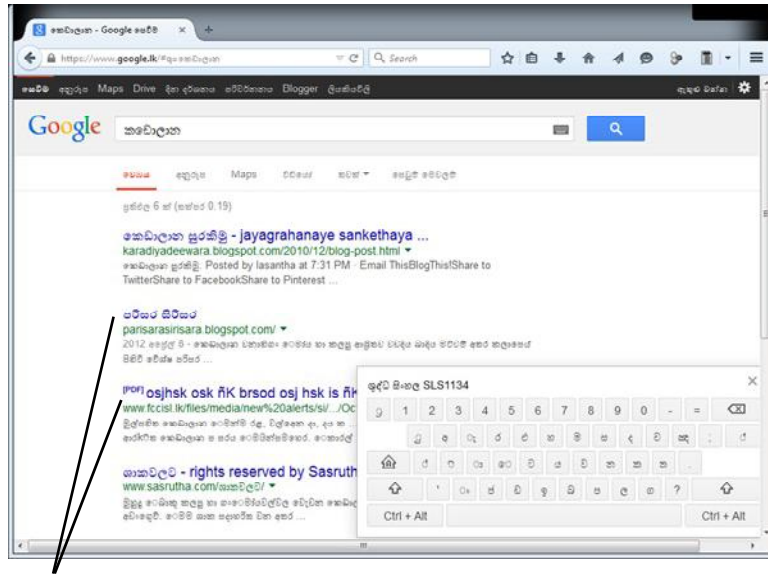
කෙඩොලාන - Google සෙවීම ×

https://www.google.lk/#q=කෙඩොලාන

Search

සෙවීම අනුරූප Maps Drive ඔබ දර්ශනය වර්චිකාශය Blogger ලියකියවිලි

ඇතුළු වන්න

Google

කෙඩොලාන

සියල්ල අනුරූප Maps වීඩියෝ තවත් සෙවුම් මෙවලම්

ප්‍රතිඵල 6 ක් (තත්පර 0.19)

කෙඩොලාන සුරකිමු - jayagrahanaye sankethaya ...

karadiyadeewara.blogspot.com/2010/12/blog-post.html

කෙඩොලාන සුරකිමු. Posted by lasantha at 7:31 PM · Email ThisBlogThis!Share to TwitterShare to FacebookShare to Pinterest ...

පරිසර සිරිසර

parisarasirisara.blogspot.com/

2012 පෙබර 5 - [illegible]

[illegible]

[PDF] osjhsk osk ñK brsod osj hsk is ñK

www.fccisl.lk/files/media/new%20alerts/si/.../Oc

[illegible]

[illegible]

ශාකවලට - rights reserved by Sasruth

www.sasrutha.com/ශාකවලට/

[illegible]

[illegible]

ශුද්ධ සිංහල SLS1134

×

ෟ 1 2 3 4 5 6 7 8 9 0 - =

Ctrl + Alt

Ctrl + Alt